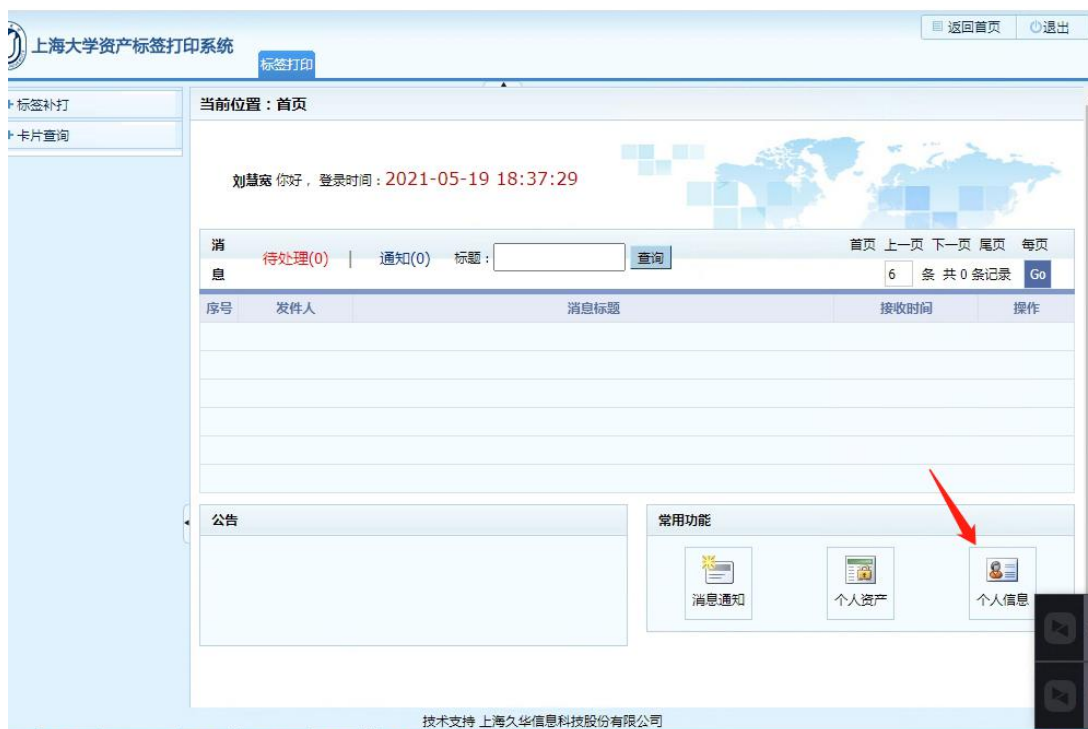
上海大学资产标签打印系统

标签打印

返回首页 退出

标签补打
卡片查询

当前位置：首页

刘慧宽 你好，登录时间：2021-05-19 18:37:29

消息 待处理(0) | 通知(0) 标题： 查询

首页 上一页 下一页 尾页 每页 6 条 共0条记录 Go

| 序号 | 发件人 | 消息标题 | 接收时间 | 操作 |
|---|---|---|---|---|

公告

常用功能

消息通知

个人资产

个人信息

技术支持 上海久华信息科技股份有限公司